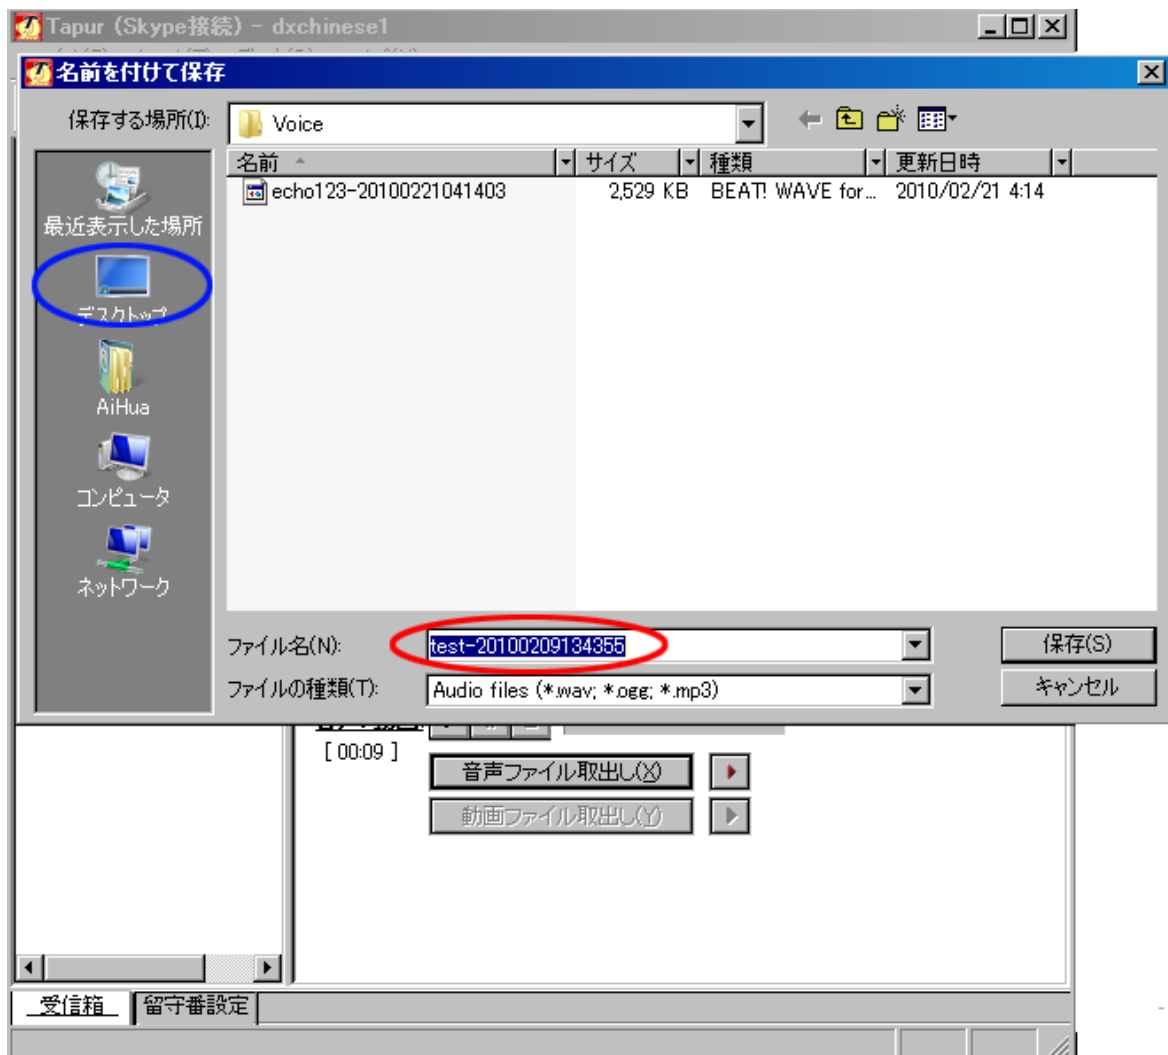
Tapur (Skype接続) - dxchinese1

名前を付けて保存

保存する場所(I): Voice

最近表示した場所
デスクトップ
AiHua
コンピュータ
ネットワーク

| 名前 | サイズ | 種類 | 更新日時 |
|---|---|---|---|
| echo123-20100221041403 | 2,529 KB | BEAT! WAVE for... | 2010/02/21 4:14 |

ファイル名(N): test-20100209134355
ファイルの種類(T): Audio files (*.wav; *.ogg; *.mp3)

保存(S)
キャンセル

[ 00:09 ]
音声ファイル取出し(X)
動画ファイル取出し(Y)

受信箱
留守番設定